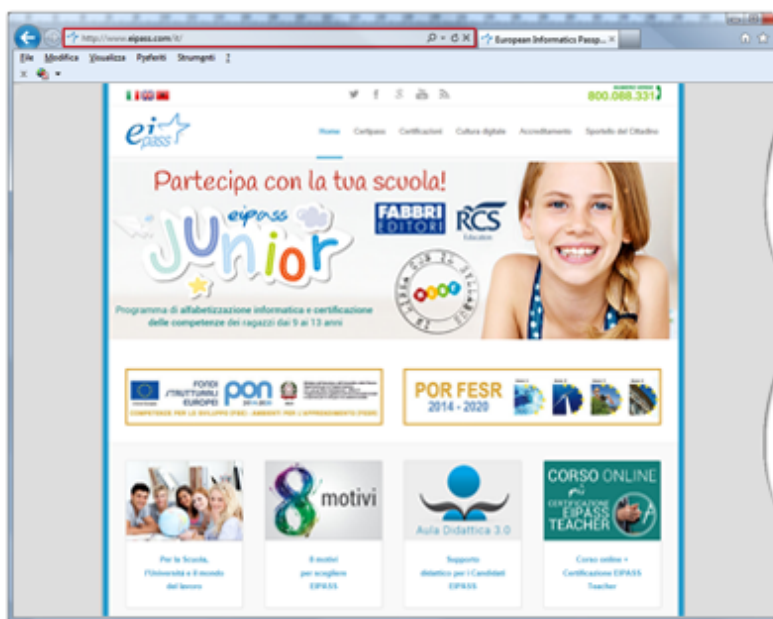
http://www.eipass.com/it/

European Informatics Passp...

File Modifica Visualizza Preferiti Strumenti ?

800.088.331

ei pass

Home Certipass Certificazioni Cultura digitale Accreditamento Sportello del Cittadino

Partecipa con la tua scuola!

eipass Junior

FABBRI EDITORI

RCS Education

Programma di alfabetizzazione informatica e certificazione delle competenze dei ragazzi dai 9 ai 13 anni

FONDI STRUTTURALI EUROPEI PON 2014-2020

COMPETENZE PER LO SVILUPPO (FSE) - AMBIENTI PER L'APPRENDIMENTO (FESR)

POR FESR 2014 - 2020

8 motivi

Aula Didattica 3.0

CORSO ONLINE CERTIFICAZIONE EIPASS TEACHER

Per la Scuola, l'Università e il mondo del lavoro

8 motivi per scegliere EIPASS

Supporto didattico per i Candidati EIPASS

Corso online + Certificazione EIPASS Teacher